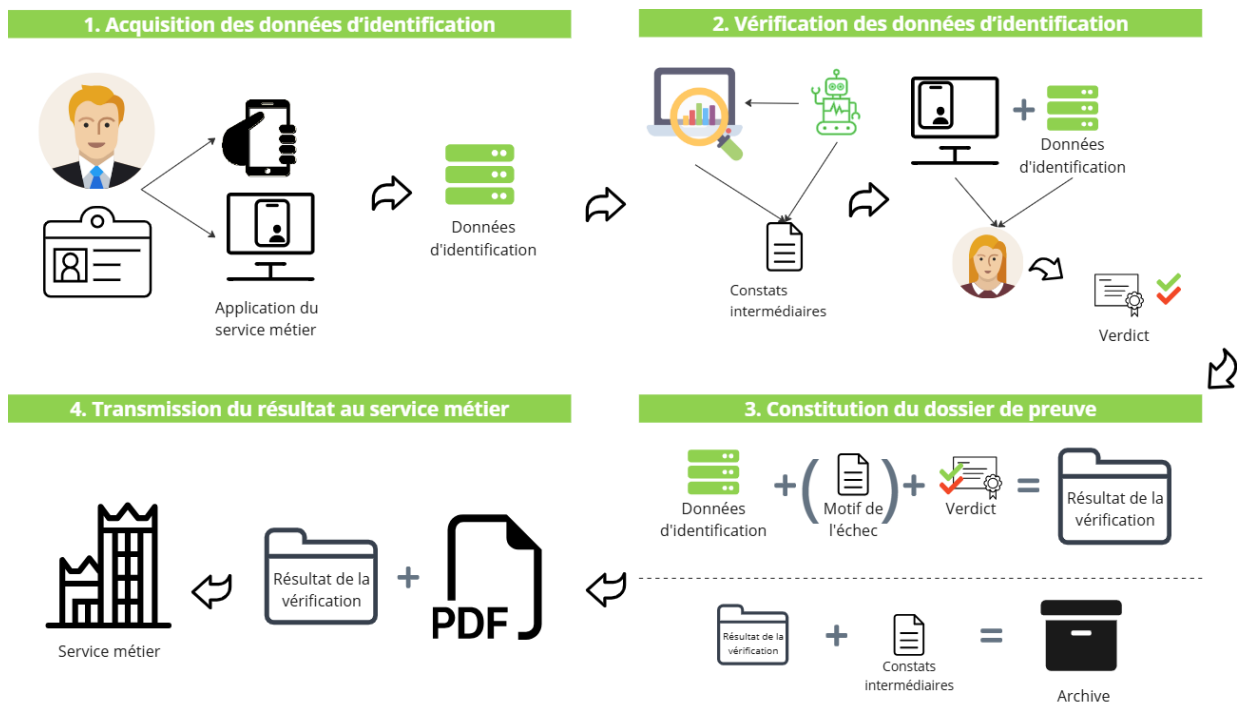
1. Acquisition des données d'identification

Application du service métier

Données d'identification

2. Vérification des données d'identification

Constats intermédiaires

+ Données d'identification

Verdict

3. Constitution du dossier de preuve

Données d'identification + ( Motif de l'échec ) + Verdict = Résultat de la vérification

Résultat de la vérification + Constats intermédiaires = Archive

4. Transmission du résultat au service métier

Service métier

Résultat de la vérification + PDF